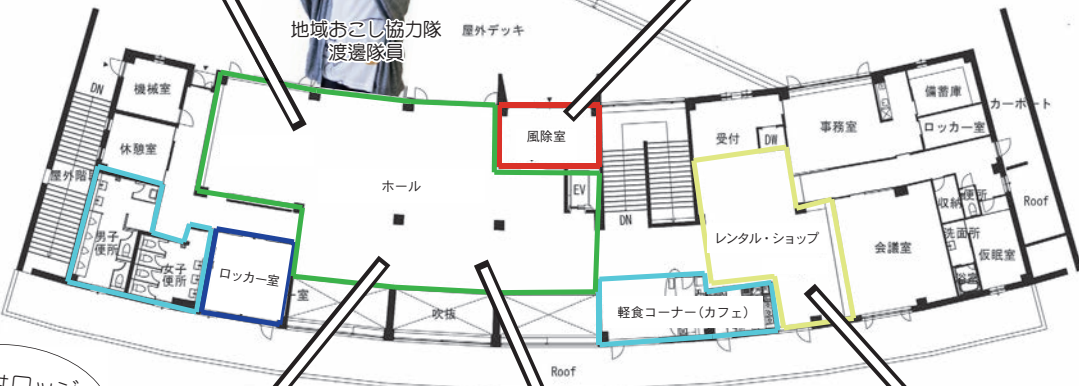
地域おこし協力隊
渡邊隊員

屋外デッキ

DN
機械室
休憩室
屋外階
男子便所
女子便所
ロッカー室
室
ホール
風除室
EV
吹抜
DN
受付
DW
事務室
備蓄庫
ロッカー室
カーポート
レンタル・ショップ
会議室
収納
便所
洗面所
仮眠室
浴室
Roof
軽食コーナー(カフェ)
Roof